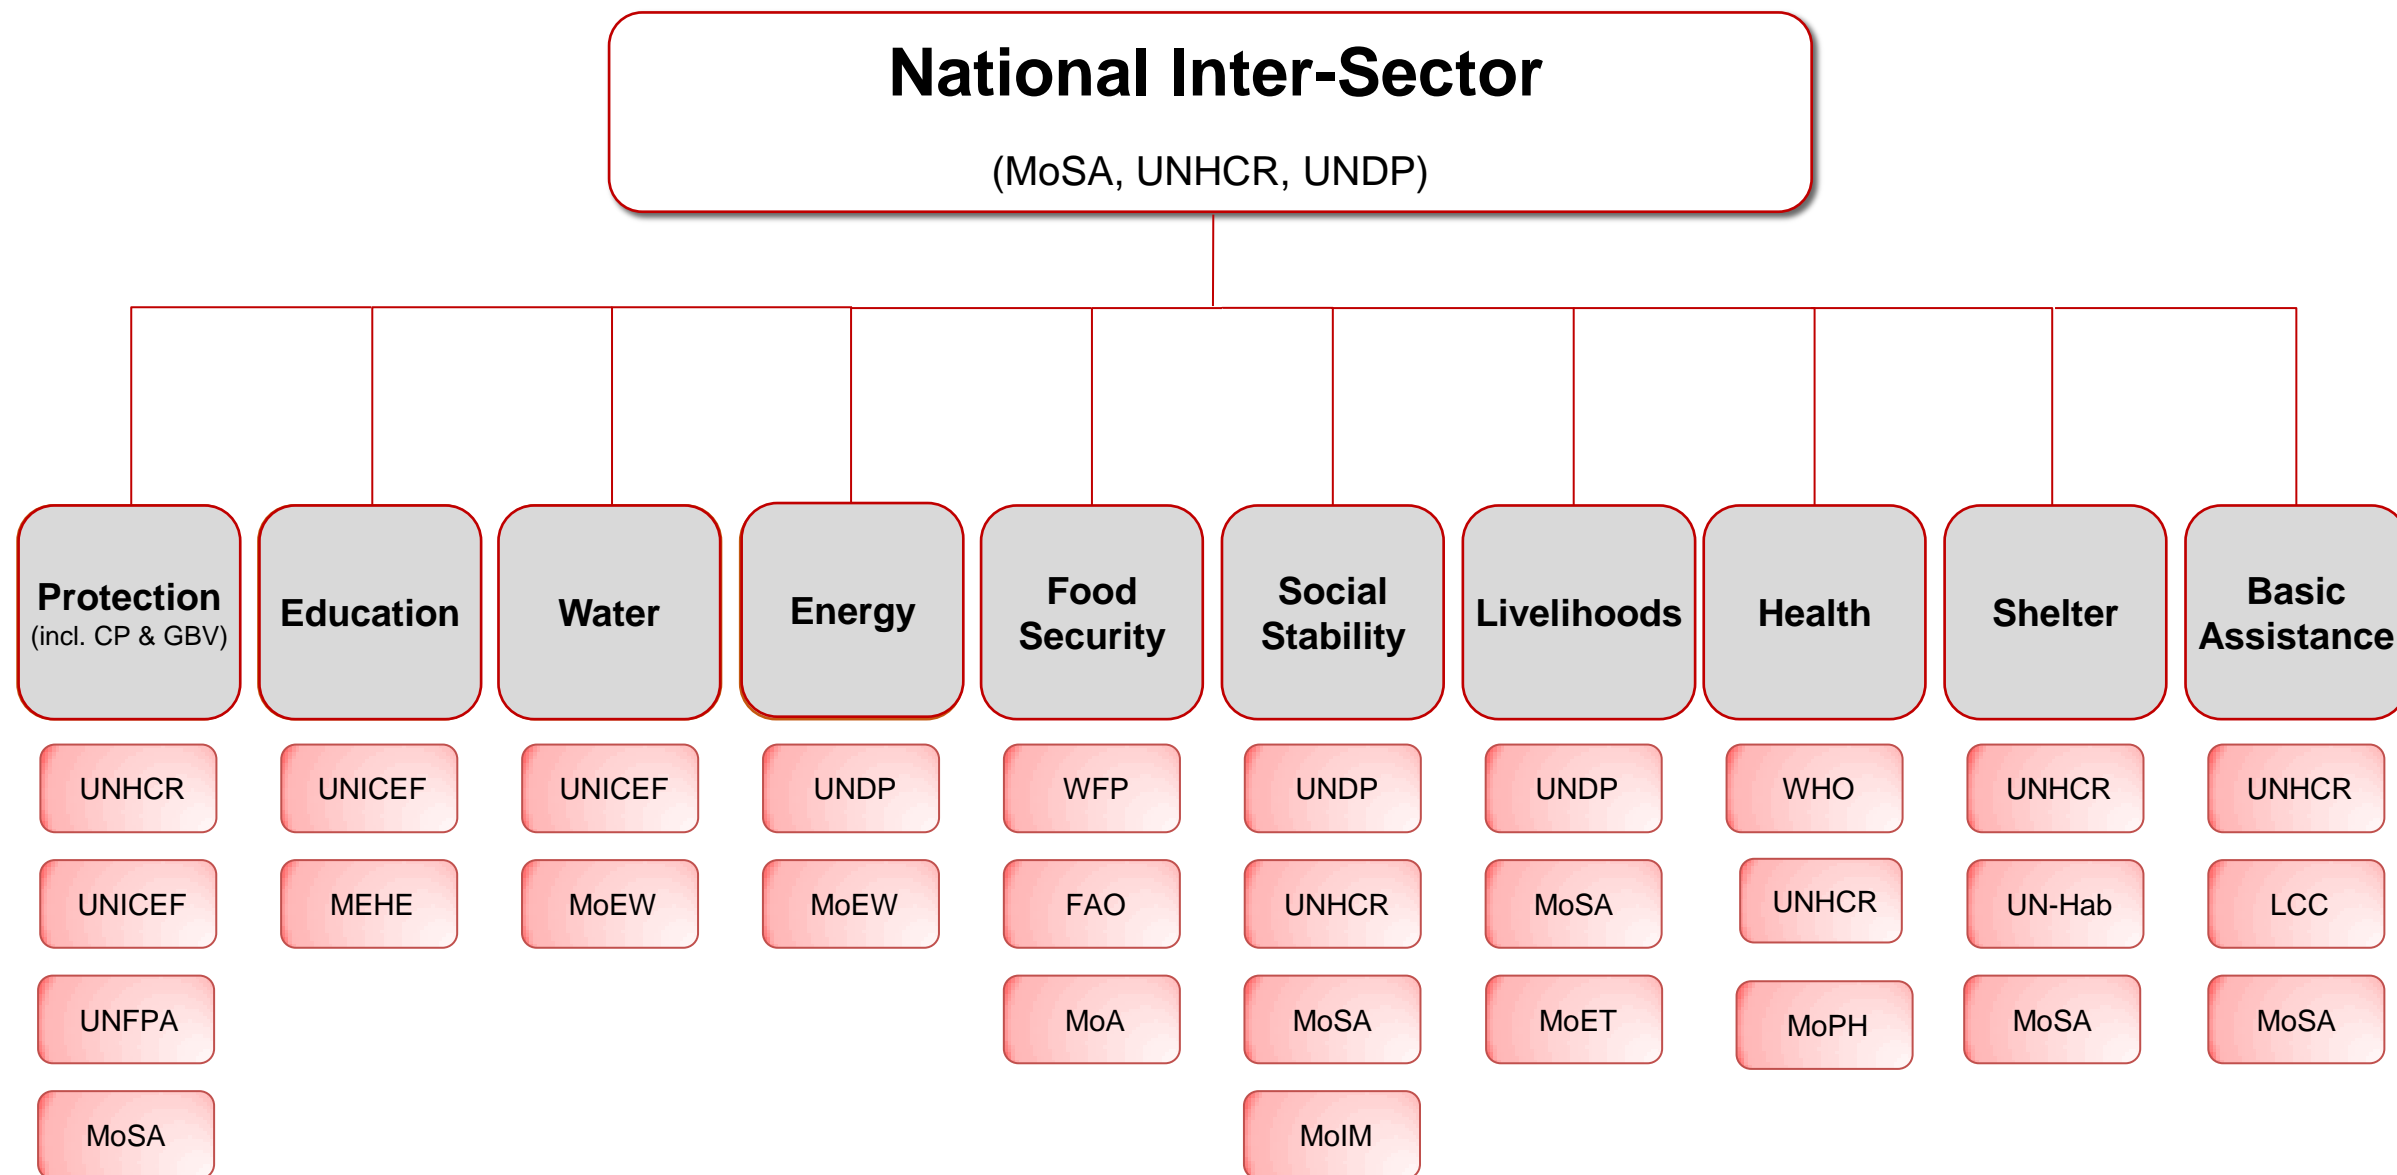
National Inter-Sector

(MoSA, UNHCR, UNDP)

Protection (incl. CP & GBV)

UNHCR

UNICEF

UNFPA

MoSA

Education

UNICEF

MEHE

Water

UNICEF

MoEW

Energy

UNDP

MoEW

Food Security

WFP

FAO

MoA

Social Stability

UNDP

UNHCR

MoSA

MoIM

Livelihoods

UNDP

MoSA

MoET

Health

WHO

UNHCR

MoPH

Shelter

UNHCR

UN-Hab

MoSA

Basic Assistance

UNHCR

LCC

MoSA